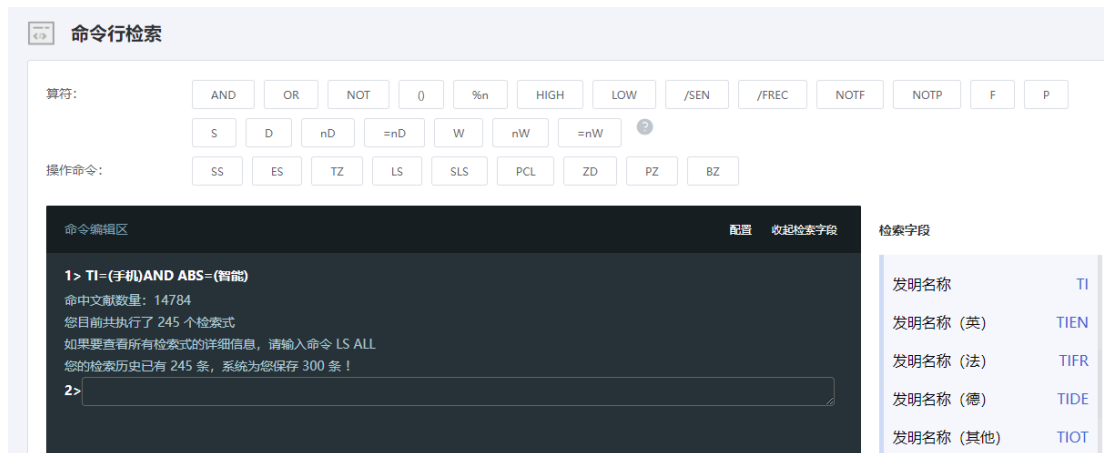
命令行检索

算符：
AND OR NOT () %n HIGH LOW /SEN /FREC NOTF NOTP F P
S D nD =nD W nW =nW ?

操作命令：
SS ES TZ LS SLS PCL ZD PZ BZ

命令编辑区
配置 收起检索字段

1> TI=(手机)AND ABS=(智能)
命中文献数量：14784
您目前共执行了 245 个检索式
如果要查看所有检索式的详细信息，请输入命令 LS ALL
您的检索历史已有 245 条，系统为您保存 300 条！
2>

检索字段

| 发明名称 | TI |
|---|---|
| 发明名称（英） | TIEN |
| 发明名称（法） | TIFR |
| 发明名称（德） | TIDE |
| 发明名称（其他） | TIOT |